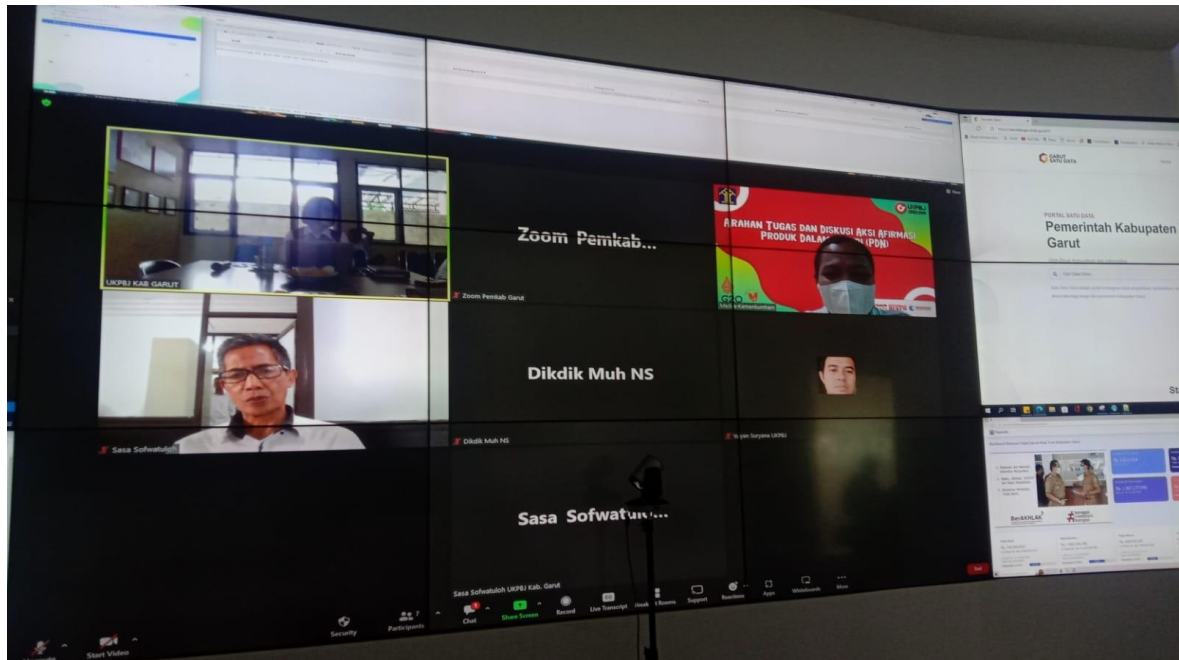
UKPBJ KAB GARUT

Zoom Pemkab...

Zoom Pemkab Garut

ARAHAN TUGAS DAN DISKUSI AKSI AFIRMASI PRODUK DALAM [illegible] (PDN)

UKPBJ

GARUT SATU DATA

PORTAL SATU DATA

Pemerintah Kabupaten Garut

Sasa Sofwatuloh

Dikdik Muh NS

Dikdik Muh NS

Yayan Suryana UKPBJ

Sasa Sofwatul...

BerAKHLAK

Sasa Sofwatuloh UKPBJ Kab. Garut

Security

Participants

Chat

Share Screen

Record

Live Transcript

Breakout Rooms

Support

Reactions

Apps

Whiteboards

More

Start Video

End